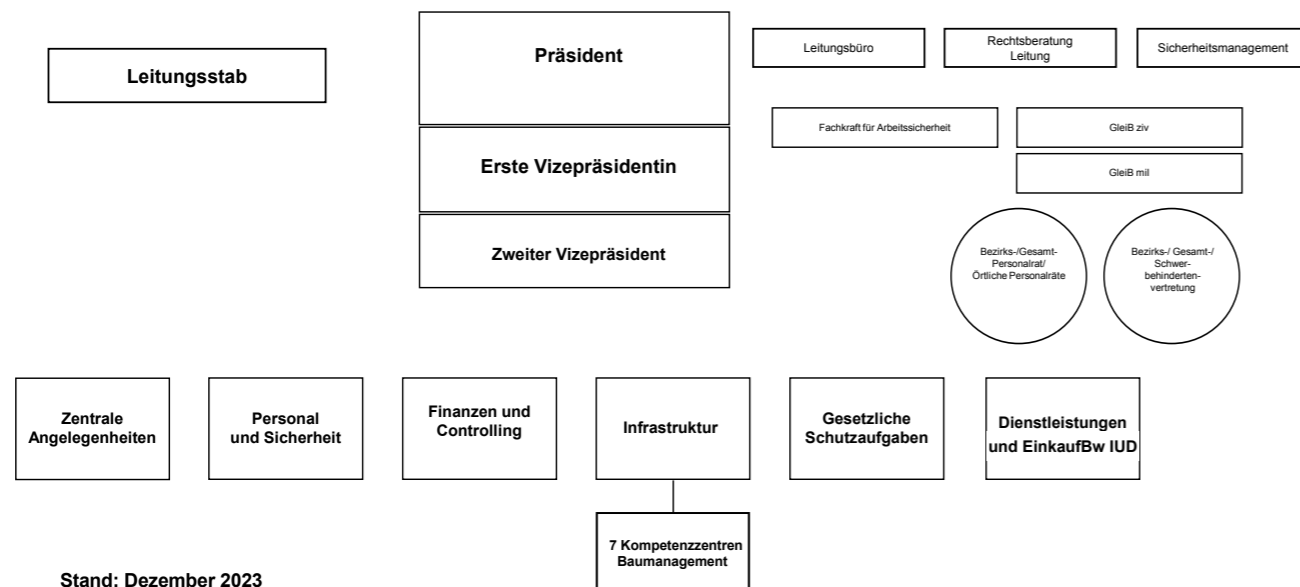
Leitungsstab

Präsident

Erste Vizepräsidentin

Zweiter Vizepräsident

Leitungsbüro

Rechtsberatung Leitung

Sicherheitsmanagement

Fachkraft für Arbeitssicherheit

GleiB ziv

GleiB mil

Bezirks-/Gesamt-Personalrat/ Örtliche Personalräte

Bezirks-/ Gesamt-/ Schwerbehindertenvertretung

Zentrale Angelegenheiten

Personal und Sicherheit

Finanzen und Controlling

Infrastruktur

Gesetzliche Schutzaufgaben

Dienstleistungen und EinkaufBw IUD

7 Kompetenzzentren Baumanagement

Stand: Dezember 2023